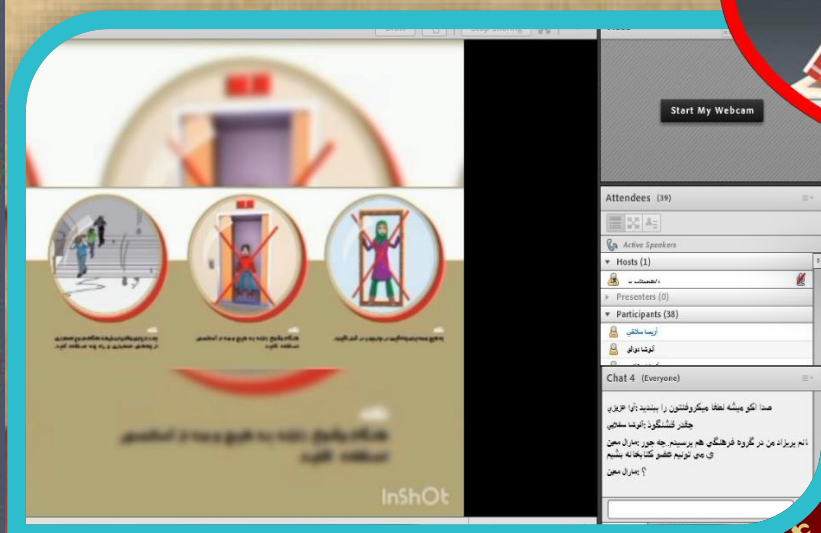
Start My Webcam

Attendees (39)

Active Speakers

Hosts (1)

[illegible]

Presenters (0)

Participants (38)

آریسا سلگی

آوشا دوانی

Chat 4 (Everyone)

صدا اکو میشه لطفا میکروفنتون را ببندید :آوا عزیزی

چقدر قشنگ بود :آوشا سلامی

الهام بزرگوار من در گروه فرهنگی هم پرسیدم..چه جوری :مارال معین

ی می تونیم عضو کتابخانه بشیم

؟ :مارال معین

InShOt

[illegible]